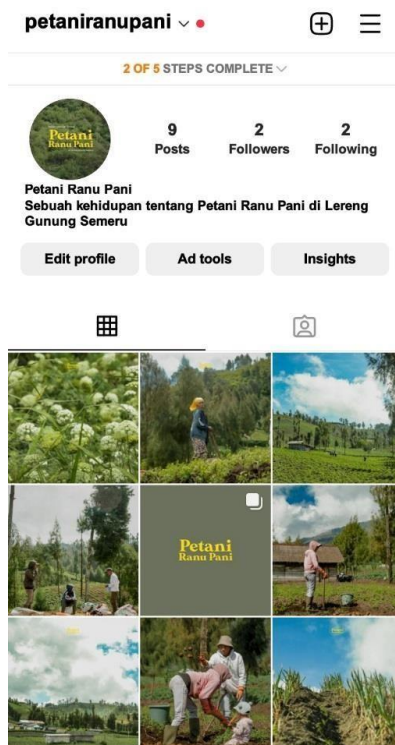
petaniranupani

2 OF 5 STEPS COMPLETE

Petani Ranu Pani

9 Posts
2 Followers
2 Following

Petani Ranu Pani
Sebuah kehidupan tentang Petani Ranu Pani di Lereng Gunung Semeru

Edit profile
Ad tools
Insights

Petani Ranu Pani